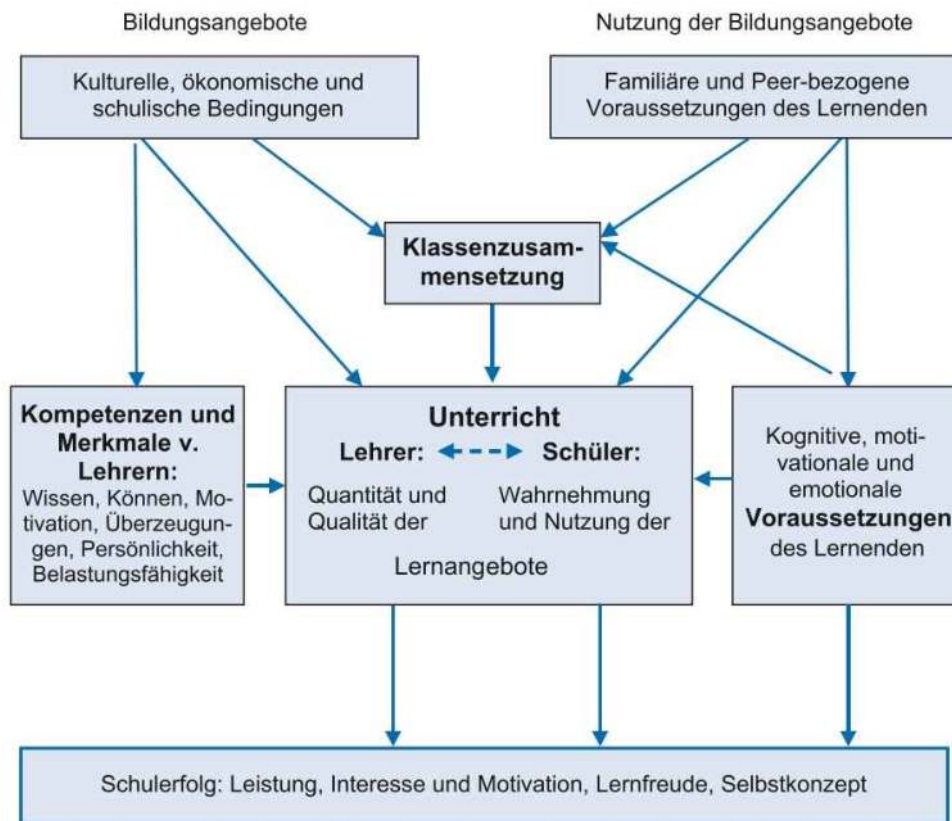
Bildungsangebote

Nutzung der Bildungsangebote

Kulturelle, ökonomische und schulische Bedingungen

Familiäre und Peer-bezogene Voraussetzungen des Lernenden

**Klassenzusammensetzung**

**Kompetenzen und Merkmale v. Lehrern:** Wissen, Können, Motivation, Überzeugungen, Persönlichkeit, Belastungsfähigkeit

**Unterricht**

**Lehrer:** Quantität und Qualität der

**Schüler:** Wahrnehmung und Nutzung der

Lernangebote

Kognitive, motivationale und emotionale **Voraussetzungen** des Lernenden

Schulerfolg: Leistung, Interesse und Motivation, Lernfreude, Selbstkonzept